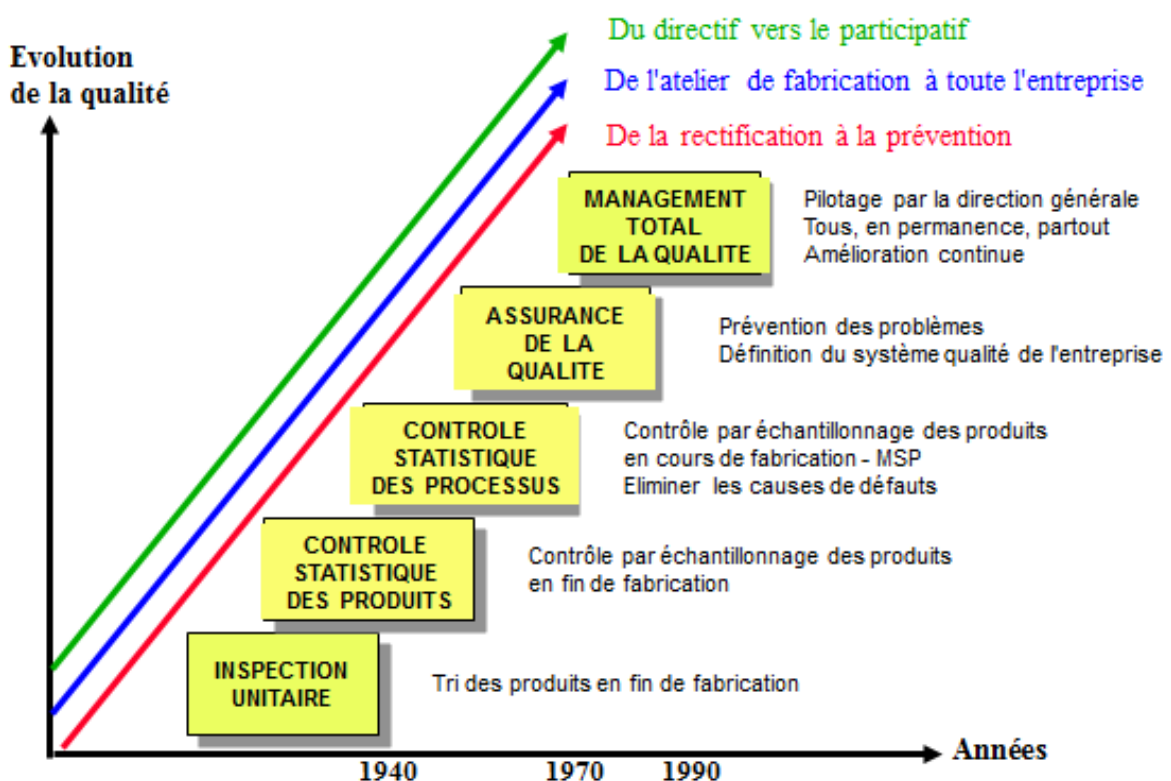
Evolution de la qualité

Du directif vers le participatif

De l'atelier de fabrication à toute l'entreprise

De la rectification à la prévention

MANAGEMENT TOTAL DE LA QUALITE

Pilotage par la direction générale
Tous, en permanence, partout
Amélioration continue

ASSURANCE DE LA QUALITE

Prévention des problèmes
Définition du système qualité de l'entreprise

CONTROLE STATISTIQUE DES PROCESSUS

Contrôle par échantillonnage des produits en cours de fabrication - MSP
Eliminer les causes de défauts

CONTROLE STATISTIQUE DES PRODUITS

Contrôle par échantillonnage des produits en fin de fabrication

INSPECTION UNITAIRE

Tri des produits en fin de fabrication

Années

1940 1970 1990